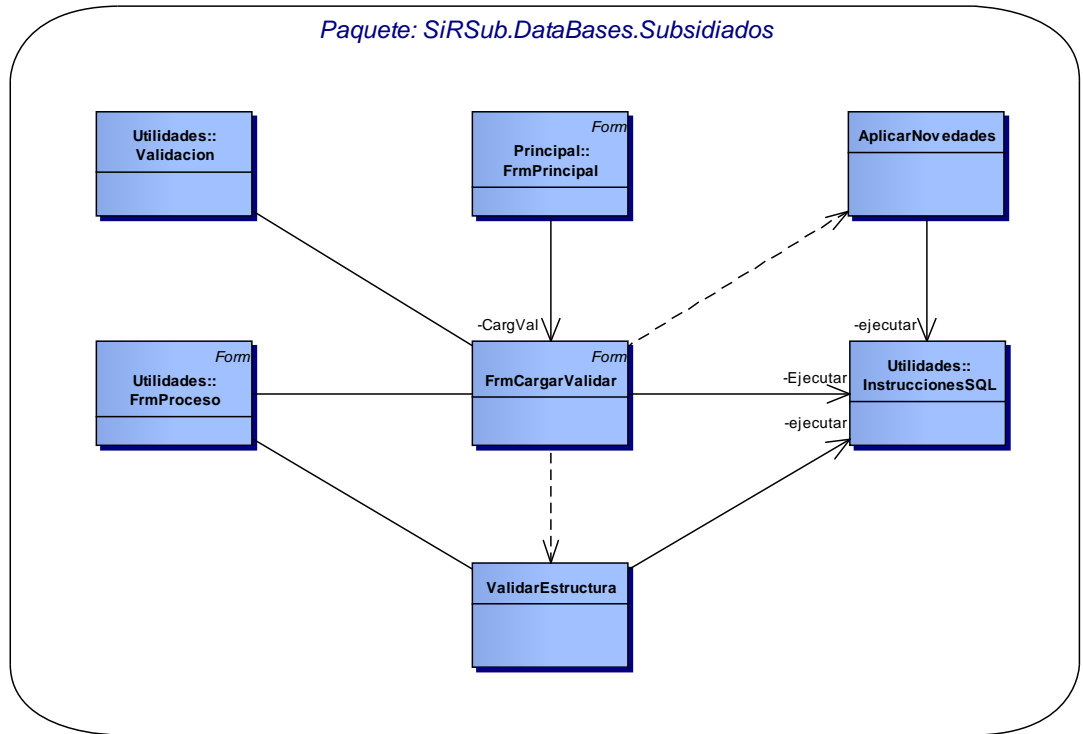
Paquete: SiRSub.DataBases.Subsidiados

Utilidades::
Validacion

Form
Principal::
FrmPrincipal

AplicarNovedades

-CargVal

-ejecutar

Form
Utilidades::
FrmProceso

Form
FrmCargarValidar

-Ejecutar

Utilidades::
InstruccionesSQL

-ejecutar

ValidarEstructura